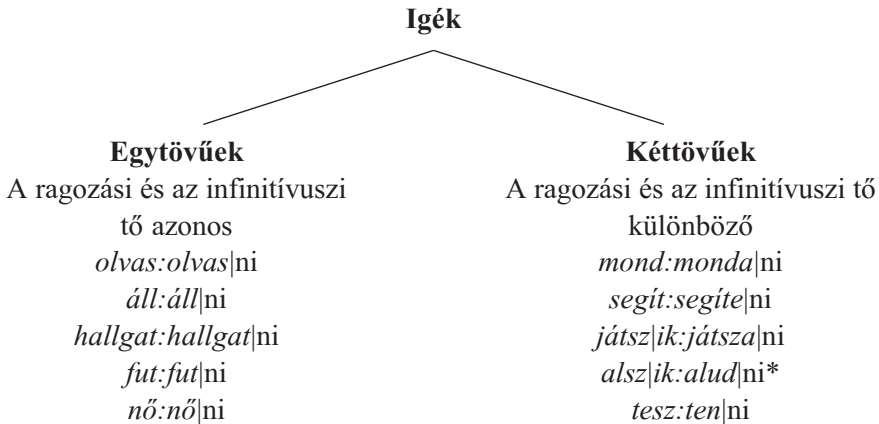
Igék

Egytövűek
A ragozási és az infinitívuszi tő azonos
olvas:olvas|ni
áll:áll|ni
hallgat:hallgat|ni
fut:fut|ni
nő:nő|ni

Kéttövűek
A ragozási és az infinitívuszi tő különböző
mond:monda|ni
segít:segíte|ni
játsz|ik:játsza|ni
alsz|ik:alud|ni*
tesz:ten|ni